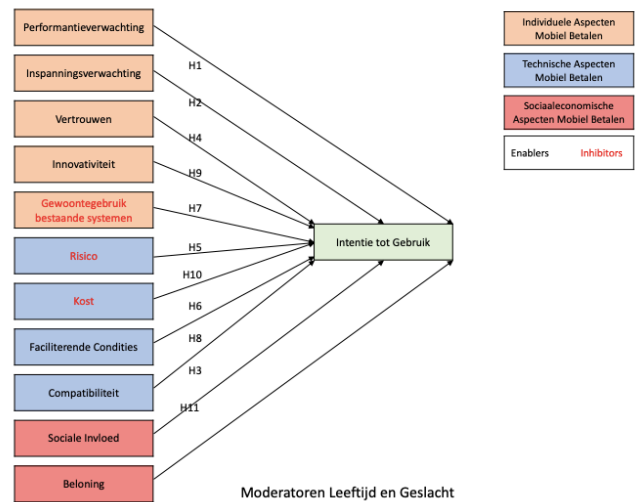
Performantieverwachting

Inspanningsverwachting

Vertrouwen

Innovativiteit

Gewoontegebruik bestaande systemen

Risico

Kost

Faciliterende Condities

Compatibiliteit

Sociale Invloed

Beloning

H1

H2

H4

H9

H7

H5

H10

H6

H8

H3

H11

Intentie tot Gebruik

Individuele Aspecten Mobiel Betalen

Technische Aspecten Mobiel Betalen

Sociaaleconomische Aspecten Mobiel Betalen

Enablers Inhibitors

Moderatoren Leeftijd en Geslacht